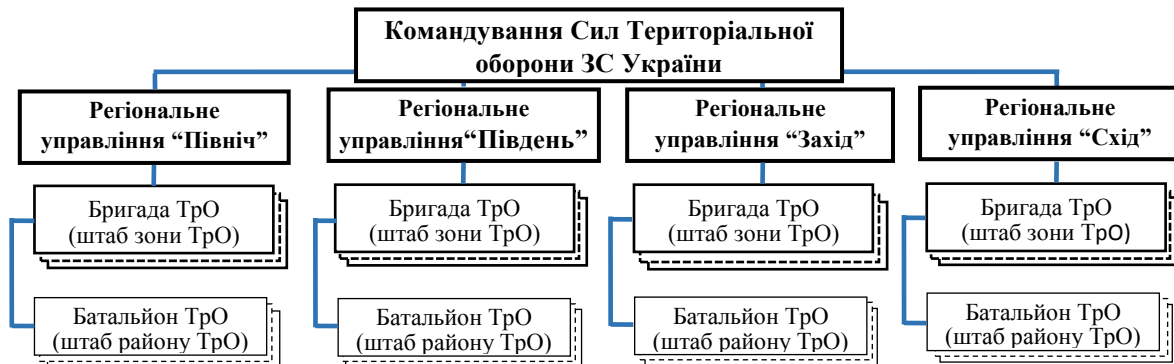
Командування Сил Територіальної оборони ЗС України

Регіональне управління "Північ"

Бригада ТрО (штаб зони ТрО)

Батальйон ТрО (штаб району ТрО)

Регіональне управління"Південь"

Бригада ТрО (штаб зони ТрО)

Батальйон ТрО (штаб району ТрО)

Регіональне управління "Захід"

Бригада ТрО (штаб зони ТрО)

Батальйон ТрО (штаб району ТрО)

Регіональне управління "Схід"

Бригада ТрО (штаб зони ТрО)

Батальйон ТрО (штаб району ТрО)